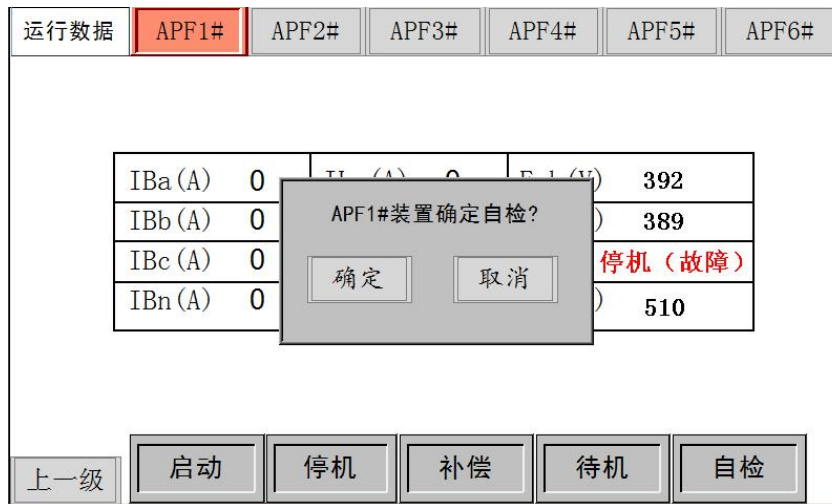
运行数据 APF1# APF2# APF3# APF4# APF5# APF6#

| IBa(A) | 0 | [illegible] | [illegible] | 392 |
|---|---|---|---|---|
| IBb(A) | 0 | | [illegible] | 389 |
| IBc(A) | 0 | | | 停机（故障） |
| IBn(A) | 0 | | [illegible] | 510 |

APF1#装置确定自检?

确定 取消

上一级 启动 停机 补偿 待机 自检